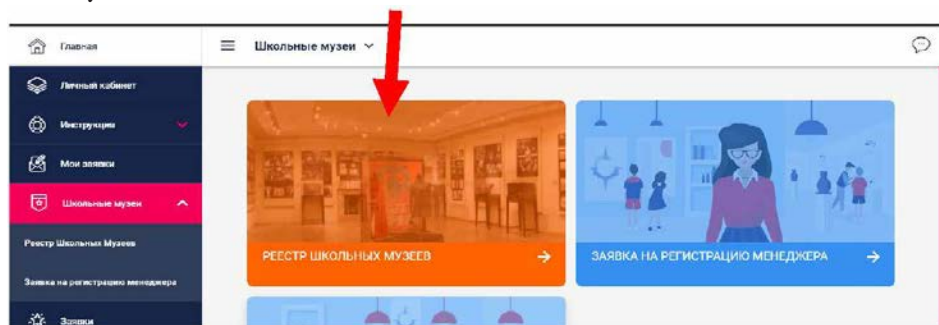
Главная

Школьные музеи

Личный кабинет

Инструкции

Мои заявки

Школьные музеи

Реестр Школьных Музеев

Заявка на регистрацию менеджера

Заявки

РЕЕСТР ШКОЛЬНЫХ МУЗЕЕВ

ЗАЯВКА НА РЕГИСТРАЦИЮ МЕНЕДЖЕРА